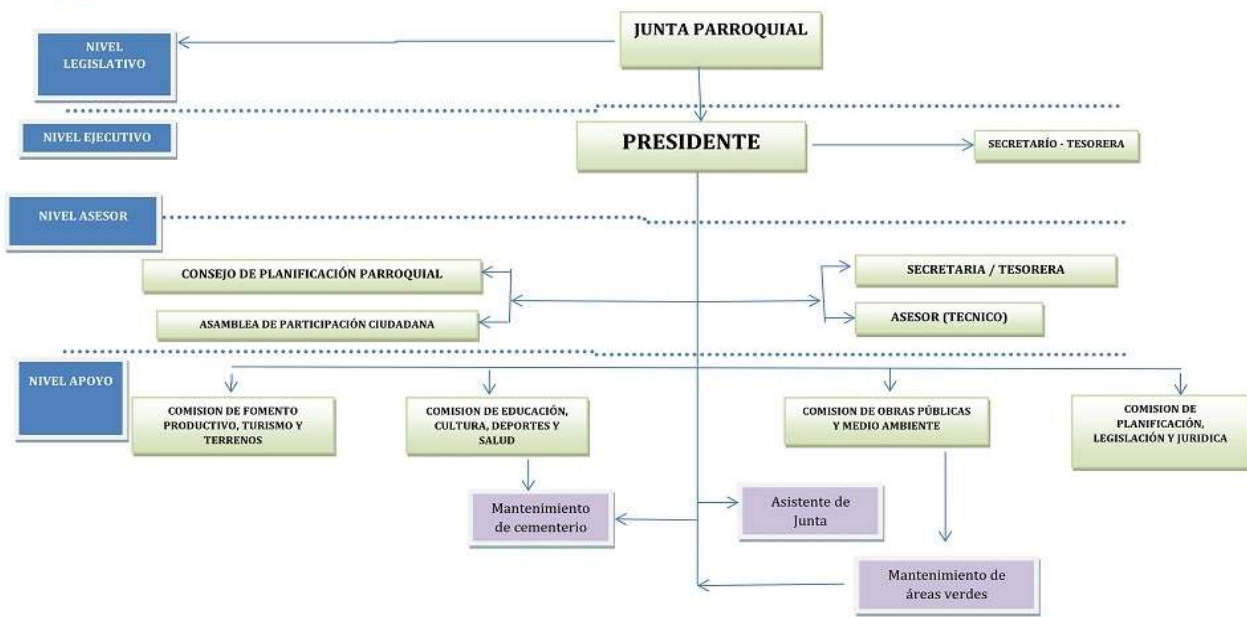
JUNTA PARROQUIAL

NIVEL LEGISLATIVO

NIVEL EJECUTIVO

PRESIDENTE

SECRETARÍO - TESORERA

NIVEL ASESOR

CONSEJO DE PLANIFICACIÓN PARROQUIAL

ASAMBLEA DE PARTICIPACIÓN CIUDADANA

SECRETARIA / TESORERA

ASESOR (TECNICO)

NIVEL APOYO

COMISION DE FOMENTO PRODUCTIVO, TURISMO Y TERRENOS

COMISION DE EDUCACIÓN, CULTURA, DEPORTES Y SALUD

COMISION DE OBRAS PÚBLICAS Y MEDIO AMBIENTE

COMISION DE PLANIFICACIÓN, LEGISLACIÓN Y JURIDICA

Mantenimiento de cementerio

Asistente de Junta

Mantenimiento de áreas verdes